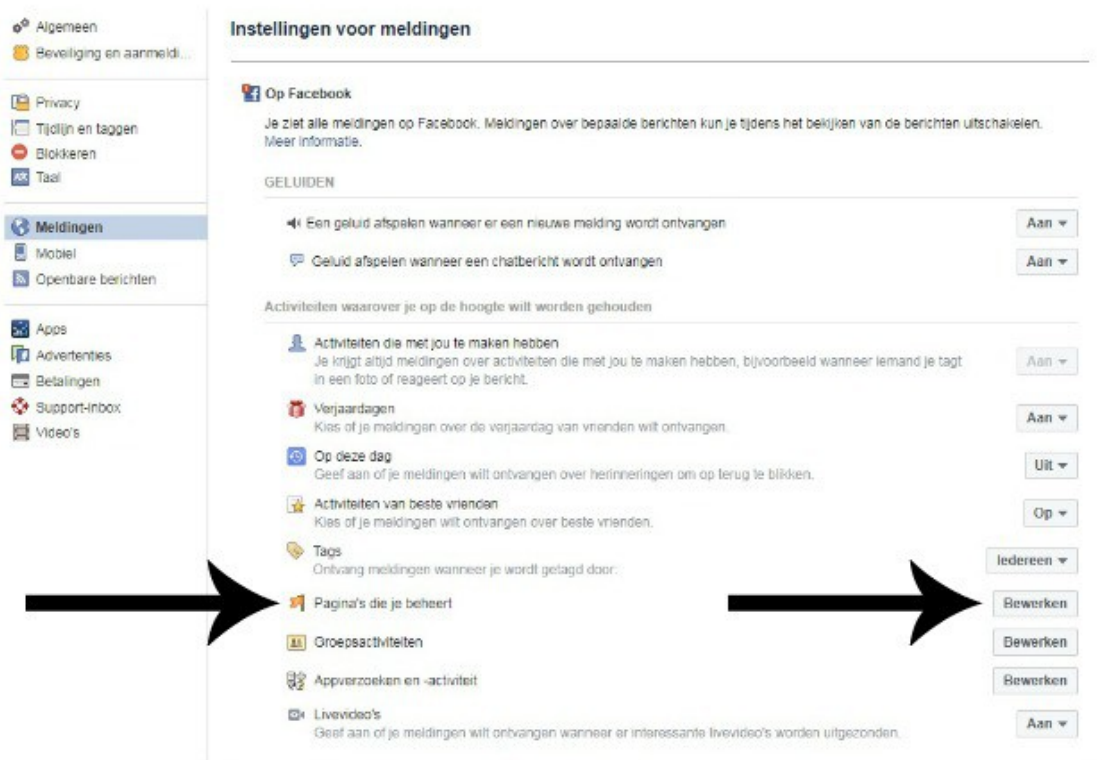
Algemeen
Beveiliging en aanmeldi...

Privacy
Tijdlijn en taggen
Blokkeren
Taal

Meldingen
Mobiel
Openbare berichten

Apps
Advertenties
Betalingen
Support-inbox
Video's

Instellingen voor meldingen

Op Facebook

Je ziet alle meldingen op Facebook. Meldingen over bepaalde berichten kun je tijdens het bekijken van de berichten uitschakelen. Meer informatie.

GELUIDEN

Een geluid afspelen wanneer er een nieuwe melding wordt ontvangen Aan

Geluid afspelen wanneer een chatbericht wordt ontvangen Aan

Activiteiten waarover je op de hoogte wilt worden gehouden

Activiteiten die met jou te maken hebben
Je krijgt altijd meldingen over activiteiten die met jou te maken hebben, bijvoorbeeld wanneer iemand je tagt in een foto of reageert op je bericht. Aan

Verjaardagen
Kies of je meldingen over de verjaardag van vrienden wilt ontvangen. Aan

Op deze dag
Geef aan of je meldingen wilt ontvangen over herinneringen om op terug te blikken. Uit

Activiteiten van beste vrienden
Kies of je meldingen wilt ontvangen over beste vrienden. Op

Tags
Ontvang meldingen wanneer je wordt getagd door: Iedereen

Pagina's die je beheert Bewerken

Groepsactiviteiten Bewerken

Appverzoeken en -activiteit Bewerken

Livevideo's
Geef aan of je meldingen wilt ontvangen wanneer er interessante livevideo's worden uitgezonden. Aan